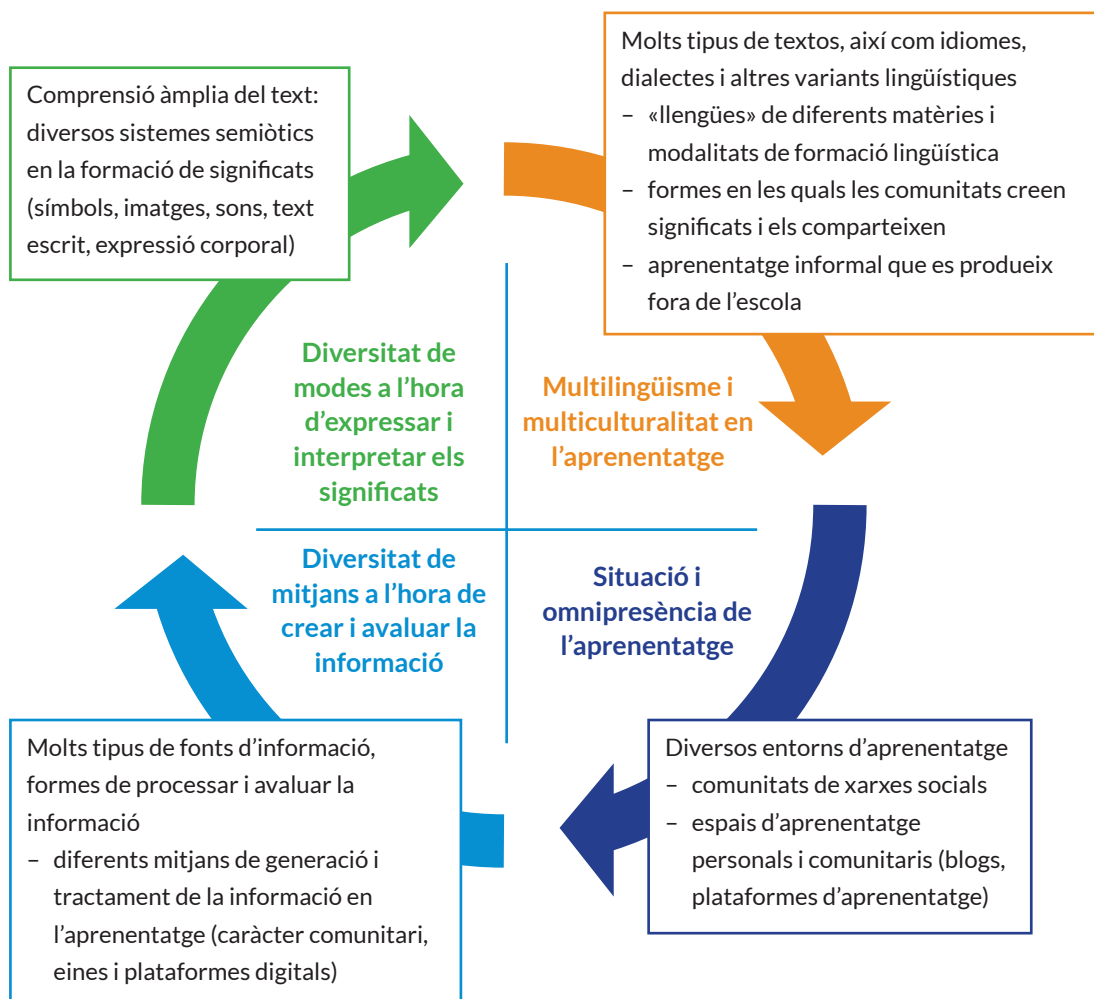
Comprensió àmplia del text: diversos sistemes semiòtics en la formació de significats (símbols, imatges, sons, text escrit, expressió corporal)

Molts tipus de textos, així com idiomes, dialectes i altres variants lingüístiques
– «llengües» de diferents matèries i modalitats de formació lingüística
– formes en les quals les comunitats creen significats i els comparteixen
– aprenentatge informal que es produeix fora de l'escola

Diversitat de modes a l'hora d'expressar i interpretar els significats

Multilingüisme i multiculturalitat en l'aprenentatge

Diversitat de mitjans a l'hora de crear i avaluar la informació

Situació i omnipresència de l'aprenentatge

Molts tipus de fonts d'informació, formes de processar i avaluar la informació
– diferents mitjans de generació i tractament de la informació en l'aprenentatge (caràcter comunitari, eines i plataformes digitals)

Diversos entorns d'aprenentatge
– comunitats de xarxes socials
– espais d'aprenentatge personals i comunitaris (blogs, plataformes d'aprenentatge)